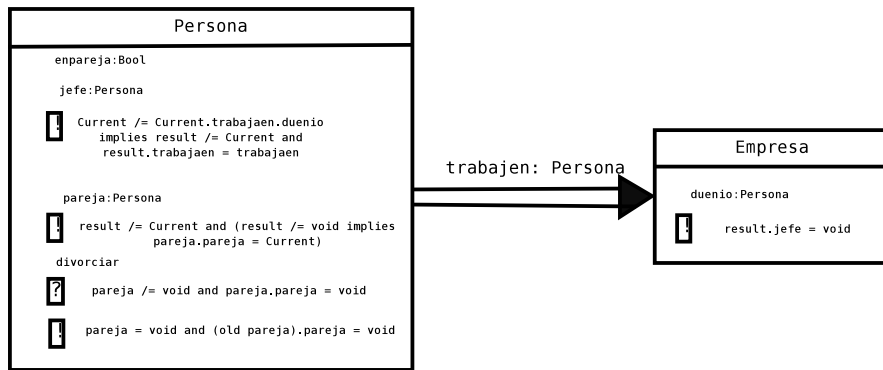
Persona

enpareja:Bool

jefe:Persona

! Current /= Current.trabajaen.duenio implies result /= Current and result.trabajaen = trabajaen

pareja:Persona

! result /= Current and (result /= void implies pareja.pareja = Current)

divorciar

? pareja /= void and pareja.pareja = void

! pareja = void and (old pareja).pareja = void

trabajen: Persona

Empresa

duenio:Persona

! result.jefe = void